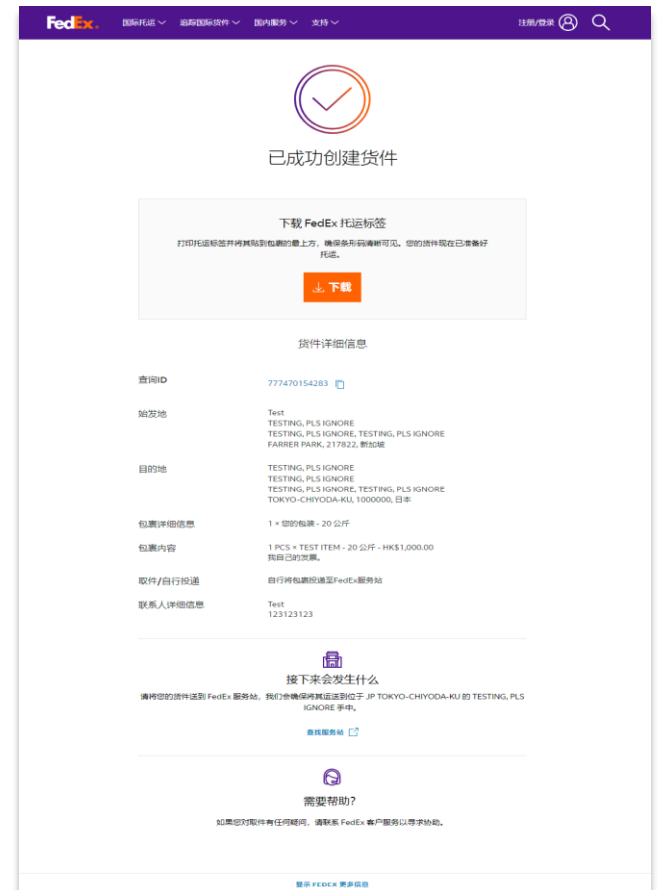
FedEx. 国际托运 追踪国际货件 国内服务 支持 注册/登录

已成功创建货件

下载 FedEx 托运标签

打印托运标签并将其贴到包裹的最上方，确保条形码清晰可见。您的货件现在已准备好托运。

下载

货件详细信息

| 查询ID | 777470154283 |
|---|---|
| 始发地 | Test<br>TESTING, PLS IGNORE<br>TESTING, PLS IGNORE, TESTING, PLS IGNORE<br>FARRER PARK, 217822, 新加坡 |
| 目的地 | TESTING, PLS IGNORE<br>TESTING, PLS IGNORE<br>TESTING, PLS IGNORE, TESTING, PLS IGNORE<br>TOKYO-CHIYODA-KU, 1000000, 日本 |
| 包裹详细信息 | 1 × 您的包装 - 20 公斤 |
| 包裹内容 | 1 PCS × TEST ITEM - 20 公斤 - HK$1,000.00<br>我自己的发票。 |
| 取件/自行投递 | 自行将包裹投递至FedEx服务站 |
| 联系人详细信息 | Test<br>123123123 |

接下来会发生什么

请将您的货件送到 FedEx 服务站。我们会确保将其运送到位于 JP TOKYO-CHIYODA-KU 的 TESTING, PLS IGNORE 手中。

查找服务站

需要帮助?

如果您对取件有任何疑问，请联系 FedEx 客户服务以寻求协助。

显示 FEDEX 更多信息